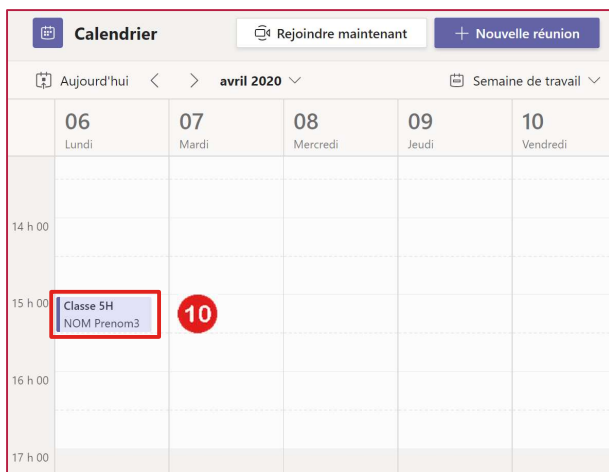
Calendrier

Rejoindre maintenant

+ Nouvelle réunion

Aujourd'hui < > avril 2020

Semaine de travail

| 06 Lundi | 07 Mardi | 08 Mercredi | 09 Jeudi | 10 Vendredi |
|---|---|---|---|---|

14 h 00

15 h 00

Classe 5H
NOM Prenom3

10

16 h 00

17 h 00